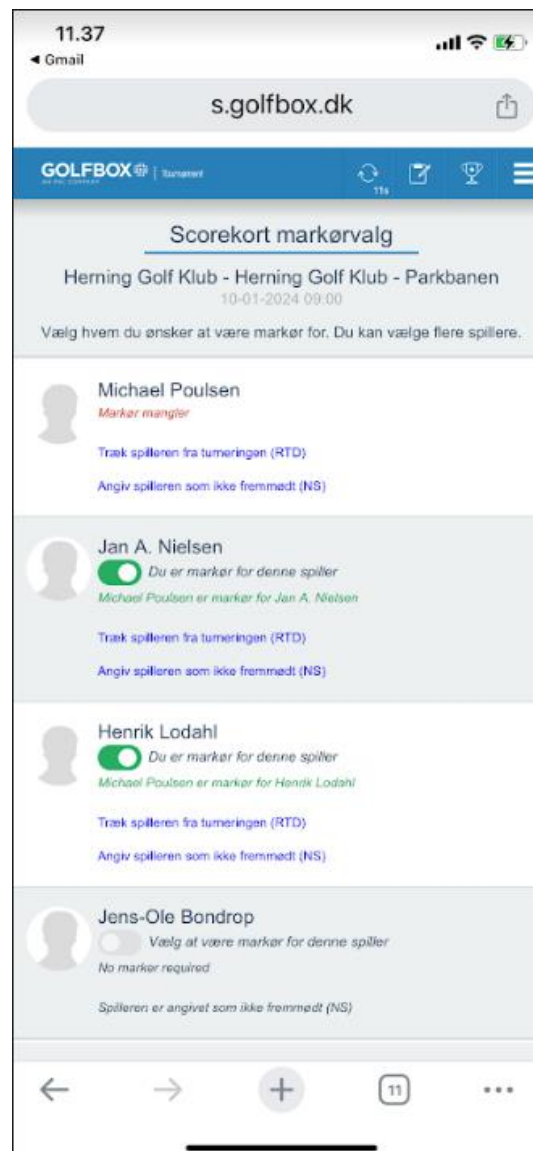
11.37
◂ Gmail

s.golfbox.dk

GOLFBOX | Turnement

11s

Scorekort markørvalg

Herning Golf Klub - Herning Golf Klub - Parkbanen
10-01-2024 09:00

Vælg hvem du ønsker at være markør for. Du kan vælge flere spillere.

Michael Poulsen
Markør mangler

Træk spilleren fra turneringen (RTD)

Angiv spilleren som ikke fremmødt (NS)

Jan A. Nielsen
Du er markør for denne spiller
Michael Poulsen er markør for Jan A. Nielsen

Træk spilleren fra turneringen (RTD)

Angiv spilleren som ikke fremmødt (NS)

Henrik Lodahl
Du er markør for denne spiller
Michael Poulsen er markør for Henrik Lodahl

Træk spilleren fra turneringen (RTD)

Angiv spilleren som ikke fremmødt (NS)

Jens-Ole Bondrop
Vælg at være markør for denne spiller
No marker required

Spilleren er angivet som ikke fremmødt (NS)

11